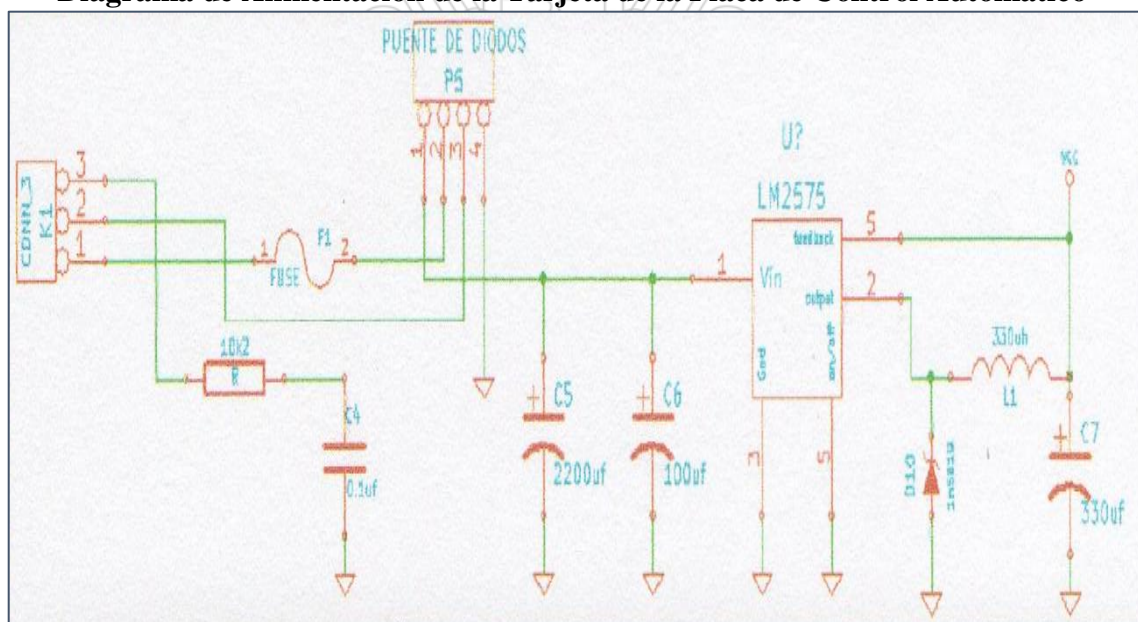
Diagrama de Alimentación de la Tarjeta de la Placa de Control Automático

PUENTE DE DIODOS
P5
1 2 3 4
U?
LM2575
VCC
CONN_3
K1
3
2
1
1 F1 2
FUSE
1 Vin
feedback 5
output 2
Gnd
on/off
3
5
10K2
R
C4
0.1uf
C5
2200uf
C6
100uf
330uh
L1
D10
1N5819
C7
330uf